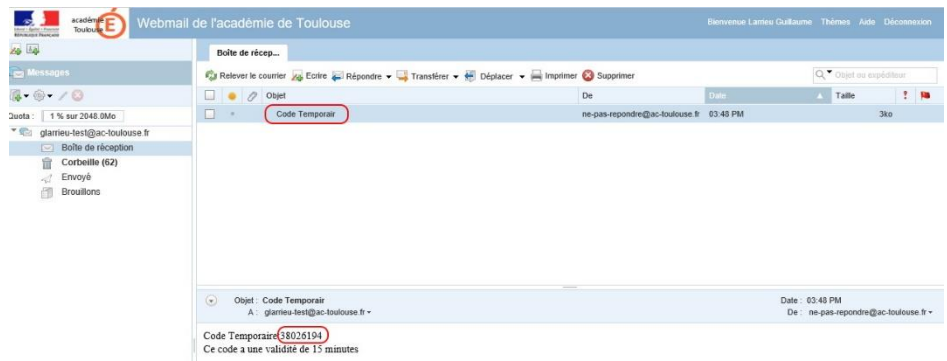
académie Toulouse
Liberté • Égalité • Fraternité
RÉPUBLIQUE FRANÇAISE

Webmail de l'académie de Toulouse

Bienvenue Larrieu Guillaume Thèmes Aide Déconnexion

Messages

Quota : 1 % sur 2048.0Mo

glarrieu-test@ac-toulouse.fr
Boîte de réception
Corbeille (62)
Envoyé
Brouillons

Boîte de récep...

Relever le courrier Ecrire Répondre Transférer Déplacer Imprimer Supprimer

Objet ou expéditeur

| Objet | De | Date | Taille |
|---|---|---|---|
| Code Temporair | ne-pas-repondre@ac-toulouse.fr | 03:48 PM | 3ko |

Objet : Code Temporair
A : glarrieu-test@ac-toulouse.fr
Date : 03:48 PM
De : ne-pas-repondre@ac-toulouse.fr

Code Temporaire 38026194
Ce code a une validité de 15 minutes